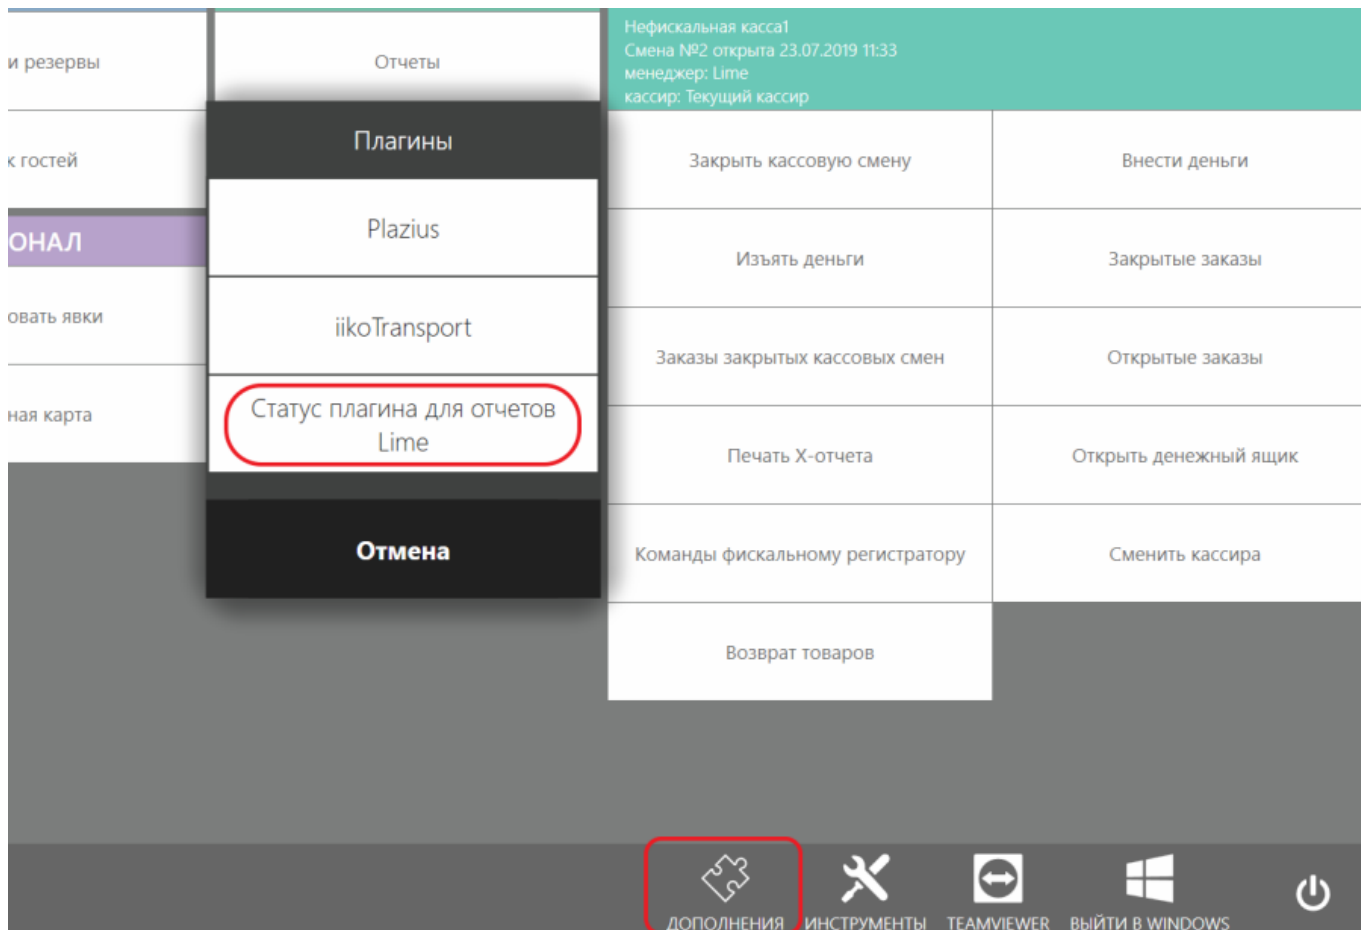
и резервы

Отчеты

Нефискальная касса1
Смена №2 открыта 23.07.2019 11:33
менеджер: Lime
кассир: Текущий кассир

к гостей

Плагины

Plazius

iikoTransport

Статус плагина для отчетов Lime

Отмена

ОНАЛ

овать явки

ная карта

Закрыть кассовую смену

Внести деньги

Изъять деньги

Закрытые заказы

Заказы закрытых кассовых смен

Открытые заказы

Печать Х-отчета

Открыть денежный ящик

Команды фискальному регистратору

Сменить кассира

Возврат товаров

ДОПОЛНЕНИЯ

ИНСТРУМЕНТЫ

TEAMVIEWER

ВЫЙТИ В WINDOWS